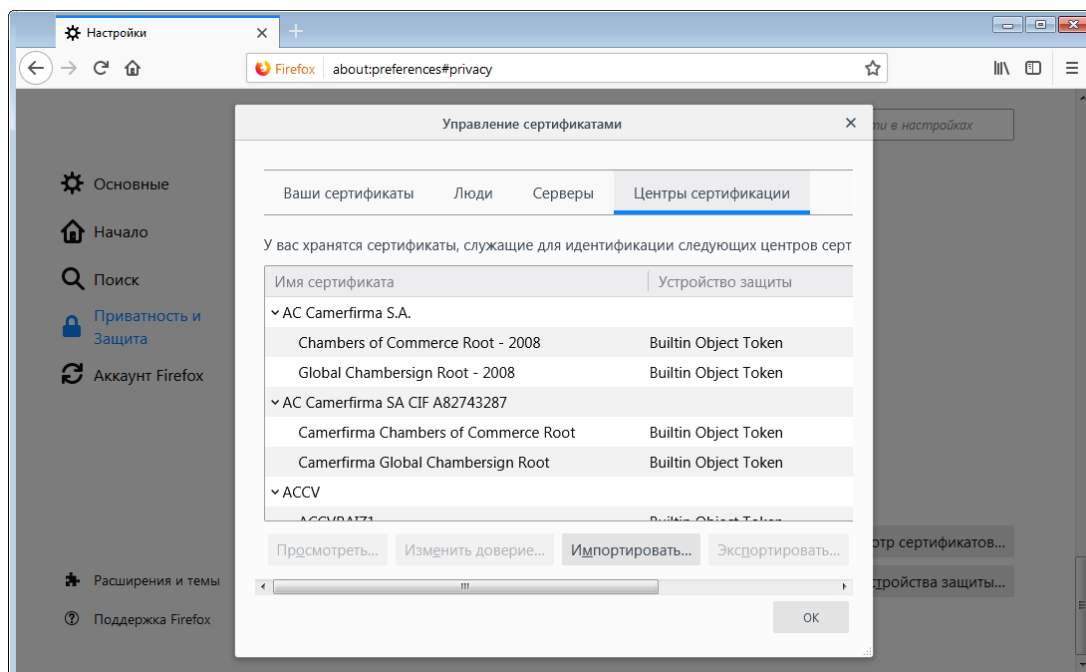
Настройки

Firefox about:preferences#privacy

Управление сертификатами

ти в настройках

Основные
Начало
Поиск
Приватность и Защита
Аккаунт Firefox

Ваши сертификаты | Люди | Серверы | Центры сертификации

У вас хранятся сертификаты, служащие для идентификации следующих центров серт

| Имя сертификата | Устройство защиты |
|---|---|
| AC Camerfirma S.A. | |
| Chambers of Commerce Root - 2008 | Builtin Object Token |
| Global Chambersign Root - 2008 | Builtin Object Token |
| AC Camerfirma SA CIF A82743287 | |
| Camerfirma Chambers of Commerce Root | Builtin Object Token |
| Camerfirma Global Chambersign Root | Builtin Object Token |
| ACCV | |
| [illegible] | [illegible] |

Просмотреть... Изменить доверие... Импортировать... Экспортировать...

тр сертификатов...
тройства защиты...

Расширения и темы
Поддержка Firefox

OK